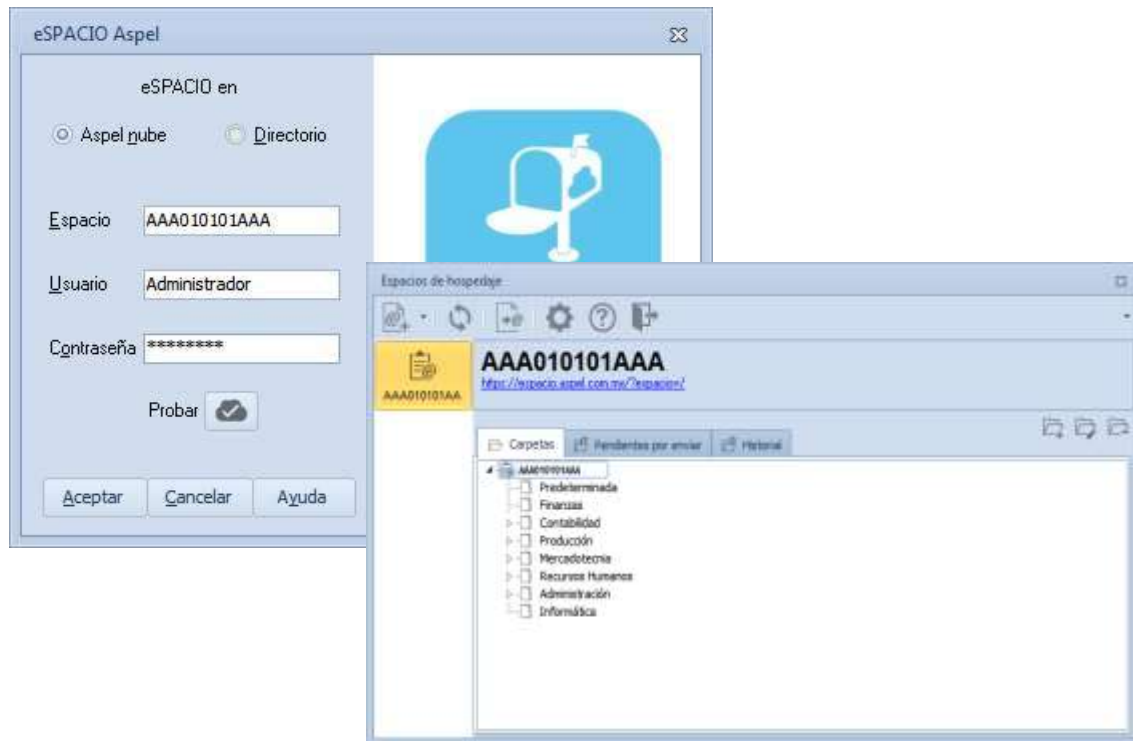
eSPACIO Aspel

eSPACIO en

Aspel nube Directorio

Espacio AAA010101AAA

Usuario Administrador

Contraseña ********

Probar

Aceptar Cancelar Ayuda

Espacios de hospedaje

AAA010101AAA

AAA010101AAA

https://espacio.aspel.com.mx/?espacio=/

Carpetas Pendientes por enviar Historial

AAA010101AAA
Predeterminada
Finanzas
Contabilidad
Producción
Mercadotecnia
Recursos Humanos
Administración
Informática